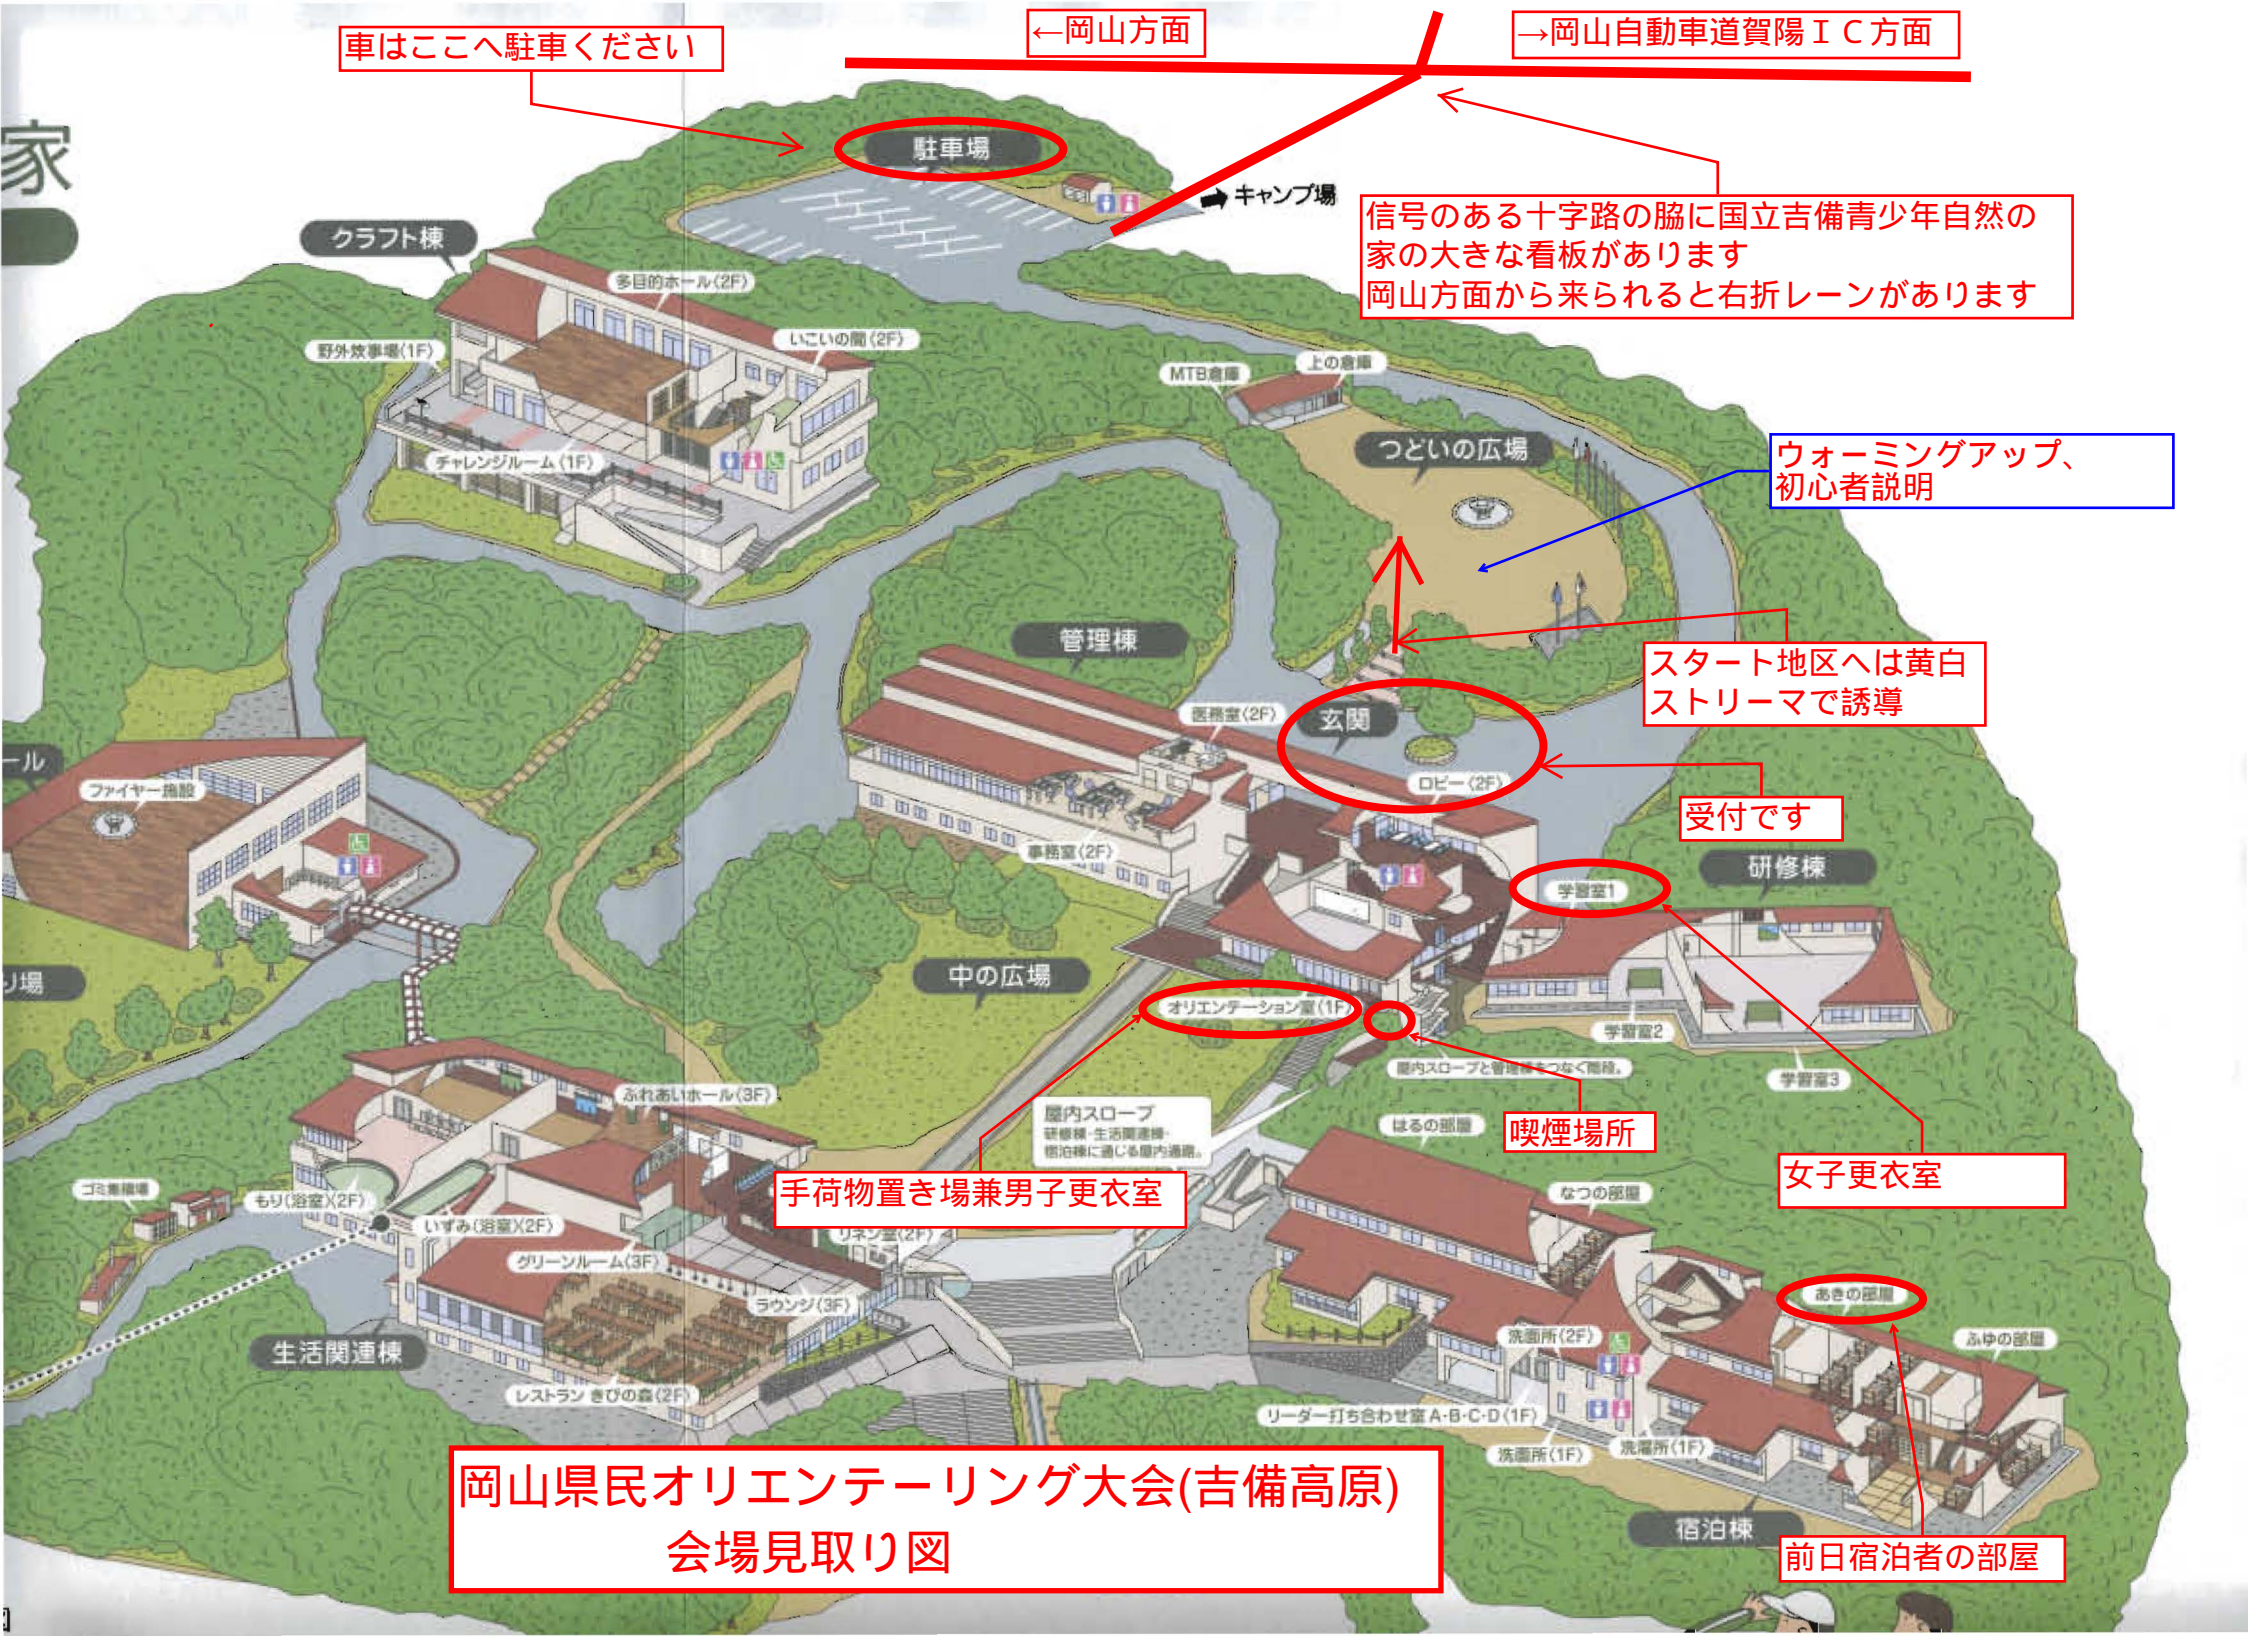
車はここへ駐車ください

←岡山方面

→岡山自動車道賀陽ＩＣ方面

家

駐車場

キャンプ場

信号のある十字路の脇に国立吉備青少年自然の家の大きな看板があります
岡山方面から来られると右折レーンがあります

クラフト棟

多目的ホール(2F)

いこいの間(2F)

野外炊事場(1F)

チャレンジルーム(1F)

MTB倉庫

上の倉庫

つどいの広場

ウォーミングアップ、
初心者説明

管理棟

スタート地区へは黄白
ストリーマで誘導

医務室(2F)

玄関

ロビー(2F)

受付です

ール

ファイヤー施設

事務室(2F)

研修棟

学習室1

リ場

中の広場

オリエンテーション室(1F)

学習室2

屋内スロープと管理棟をつなぐ階段。

学習室3

ふれあいホール(3F)

屋内スロープ
研修棟・生活関連棟・
宿泊棟に通じる屋内通路。

はるの部屋

喫煙場所

女子更衣室

ゴミ集積場

もり(浴室)(2F)

いずみ(浴室)(2F)

手荷物置き場兼男子更衣室

リネン室(2F)

なつの部屋

グリーンルーム(3F)

ラウンジ(3F)

あきの部屋

ふゆの部屋

生活関連棟

洗面所(2F)

レストラン きびの森(2F)

リーダー打ち合わせ室A・B・C・D(1F)

洗面所(1F)

洗濯所(1F)

岡山県民オリエンテーリング大会(吉備高原)
会場見取り図

宿泊棟

前日宿泊者の部屋